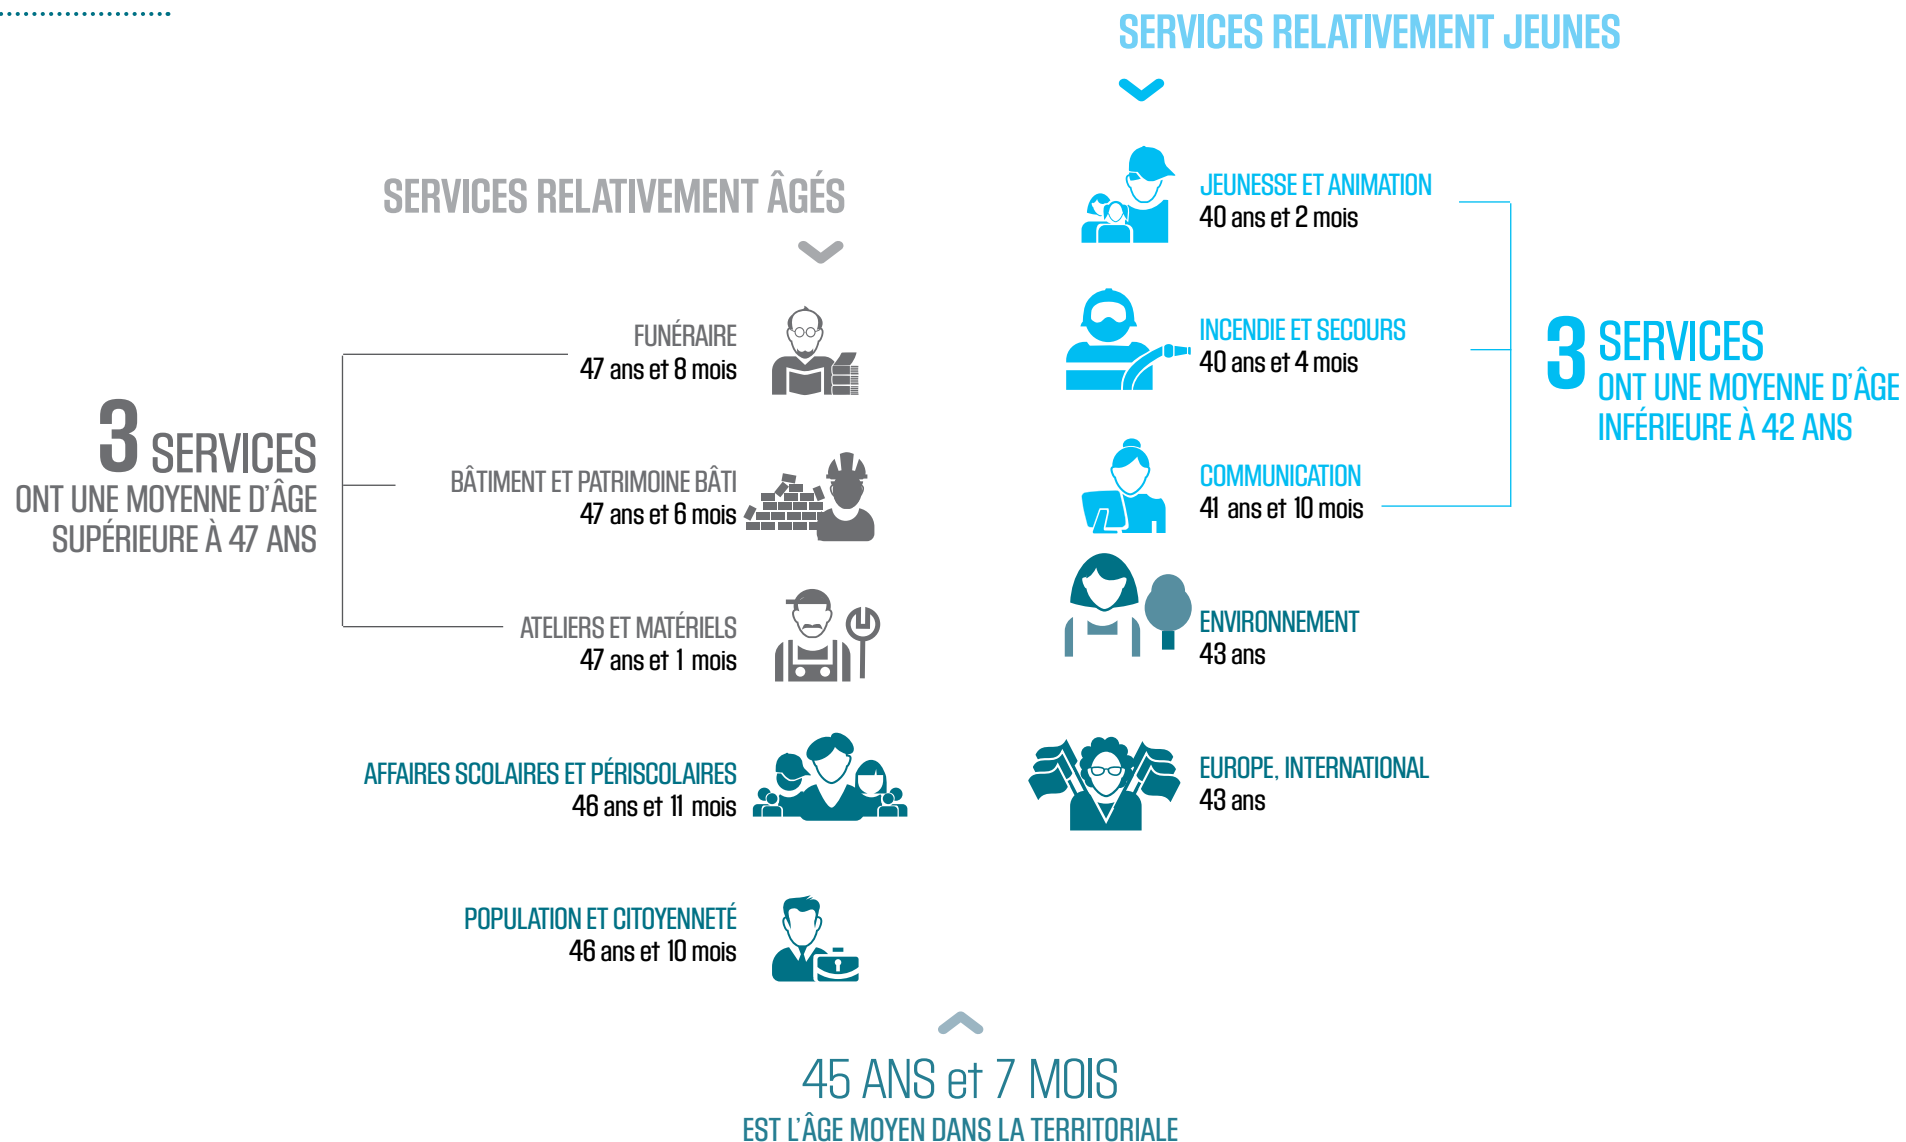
SERVICES RELATIVEMENT JEUNES

SERVICES RELATIVEMENT ÂGÉS

3 SERVICES
ONT UNE MOYENNE D'ÂGE SUPÉRIEURE À 47 ANS

FUNÉRAIRE
47 ans et 8 mois

BÂTIMENT ET PATRIMOINE BÂTI
47 ans et 6 mois

ATELIERS ET MATÉRIELS
47 ans et 1 mois

AFFAIRES SCOLAIRES ET PÉRISCOLAIRES
46 ans et 11 mois

POPULATION ET CITOYENNETÉ
46 ans et 10 mois

JEUNESSE ET ANIMATION
40 ans et 2 mois

INCENDIE ET SECOURS
40 ans et 4 mois

COMMUNICATION
41 ans et 10 mois

3 SERVICES
ONT UNE MOYENNE D'ÂGE INFÉRIEURE À 42 ANS

ENVIRONNEMENT
43 ans

EUROPE, INTERNATIONAL
43 ans

45 ANS et 7 MOIS
EST L'ÂGE MOYEN DANS LA TERRITORIALE